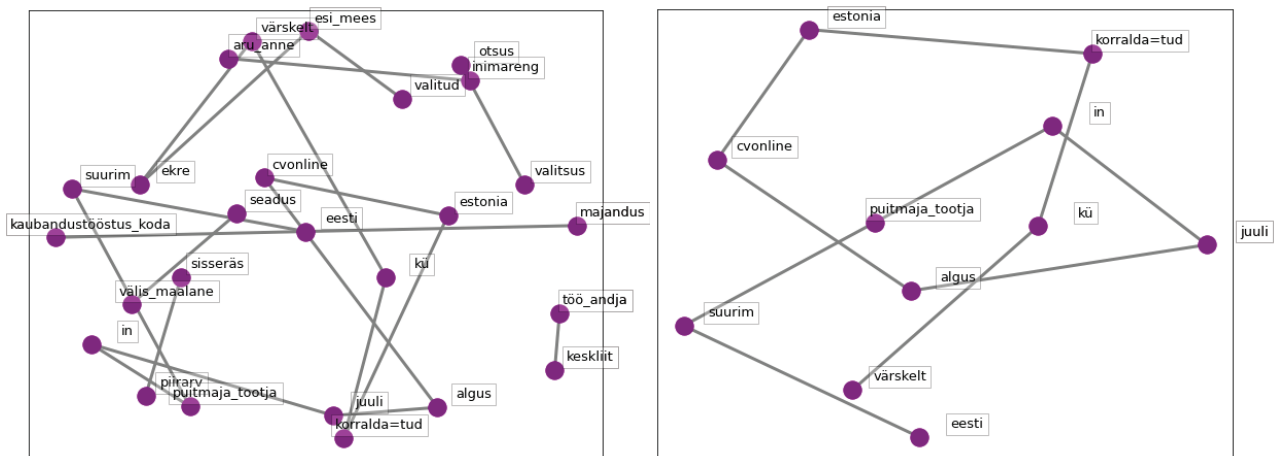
värskelt
esi_mees
aru_anne
otsus
inimareng
valitud
valitsus
suurim
ekre
cvonline
seadus
estonia
eesti
majandus
kaubandustööstus_koda
sisseräs
kü
välis_maalane
töö_andja
kesklinn
in
piirarv
puitmaja_tootja
juuli
algus
korralda=tud

estonia
korralda=tud
in
cvonline
kü
puitmaja_tootja
juuli
algus
suurim
värskelt
eesti